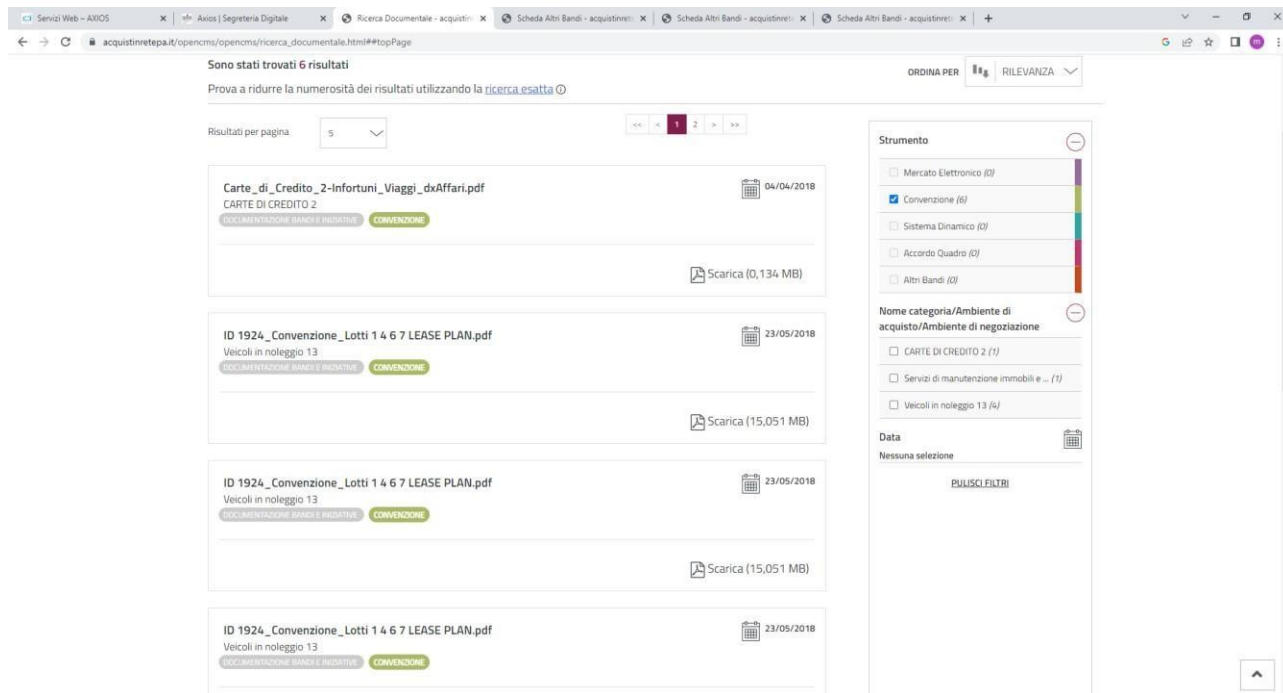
Servizi Web - AXIOS | Axios | Segreteria Digitale | Ricerca Documentale - acquistin | Scheda Altri Bandi - acquistinret | Scheda Altri Bandi - acquistinret | Scheda Altri Bandi - acquistinret | +

acquistinretepa.it/opencms/opencms/ricerca_documentale.html##topPage

Sono stati trovati 6 risultati

Prova a ridurre la numerosità dei risultati utilizzando la ricerca esatta ⓘ

ORDINA PER RILEVANZA

Risultati per pagina 5

<< < 1 2 > >>

Carte_di_Credito_2-Infortuni_Viaggi_dxAffari.pdf
CARTE DI CREDITO 2
DOCUMENTAZIONE BANDI E INIZIATIVE CONVENZIONE
04/04/2018
Scarica (0,134 MB)

ID 1924_Convenzione_Lotti 1 4 6 7 LEASE PLAN.pdf
Veicoli in noleggio 13
DOCUMENTAZIONE BANDI E INIZIATIVE CONVENZIONE
23/05/2018
Scarica (15,051 MB)

ID 1924_Convenzione_Lotti 1 4 6 7 LEASE PLAN.pdf
Veicoli in noleggio 13
DOCUMENTAZIONE BANDI E INIZIATIVE CONVENZIONE
23/05/2018
Scarica (15,051 MB)

ID 1924_Convenzione_Lotti 1 4 6 7 LEASE PLAN.pdf
Veicoli in noleggio 13
DOCUMENTAZIONE BANDI E INIZIATIVE CONVENZIONE
23/05/2018

Strumento
Mercato Elettronico (0)
Convenzione (6)
Sistema Dinamico (0)
Accordo Quadro (0)
Altri Bandi (0)

Nome categoria/Ambiente di acquisto/Ambiente di negoziazione
CARTE DI CREDITO 2 (1)
Servizi di manutenzione immobili e ... (1)
Veicoli in noleggio 13 (4)

Data
Nessuna selezione

PULISCI FILTRI